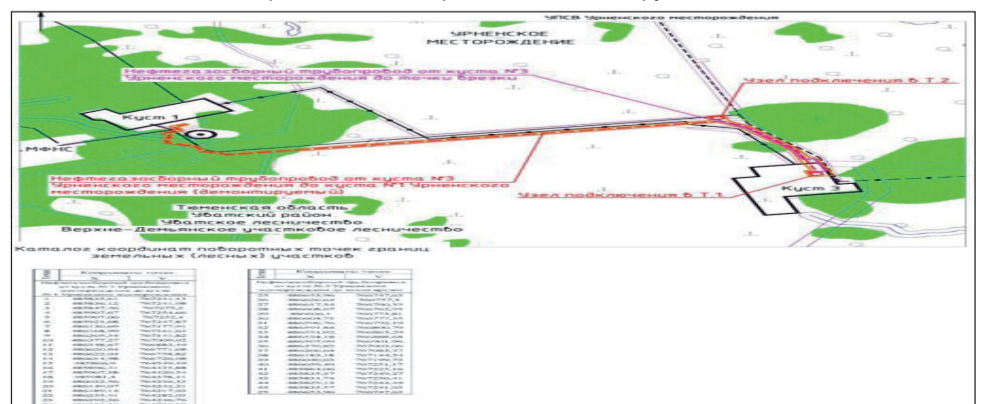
УПСВ Урненского месторождения

УРНЕНСКОЕ МЕСТОРОЖДЕНИЕ

Нефтегазосборный трубопровод от куста №3 Урненского месторождения до точки врезки

Узел подключения в Т.2

Куст 1

МФНС

Нефтегазосборный трубопровод от куста №3 Урненского месторождения до куста №1 Урненского месторождения (демонтируемый)

Узел подключения в Т.1

Куст 3

Тюменская область
Уватский район
Уватское лесничество
Верхне-Демьянское участковое лесничество

Каталог координат поворотных точек границ земельных (лесных) участков

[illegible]